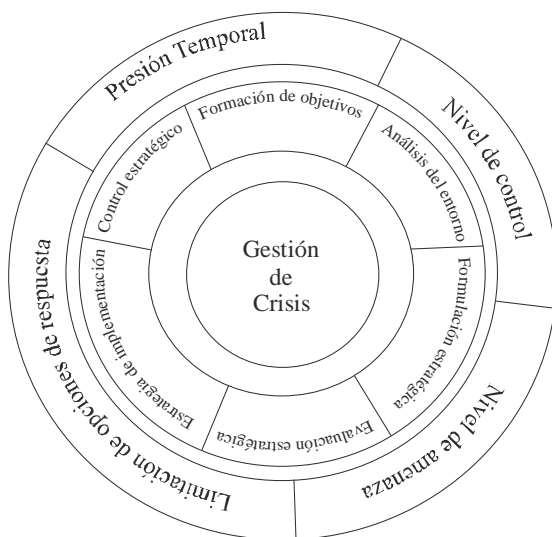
Presión Temporal

Nivel de control

Nivel de amenaza

Limitación de opciones de respuesta

Formación de objetivos

Análisis del entorno

Formulación estratégica

Evaluación estratégica

Estrategia de implementación

Control estratégico

Gestión de Crisis